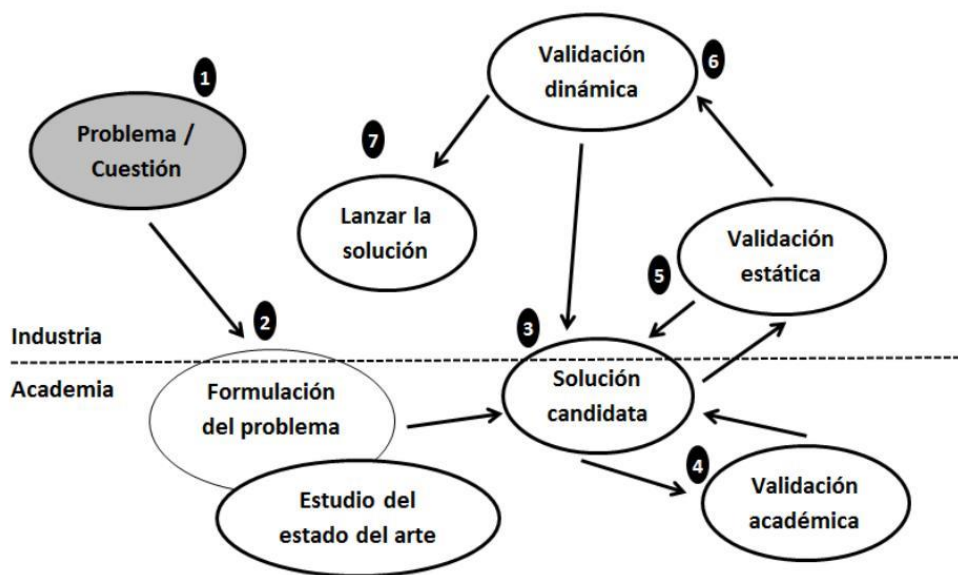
1
Problema / Cuestión

7
Lanzar la solución

Validación dinámica
6

Validación estática
5

Industria
2
3

Academia
Formulación del problema

Solución candidata

Estudio del estado del arte

4
Validación académica